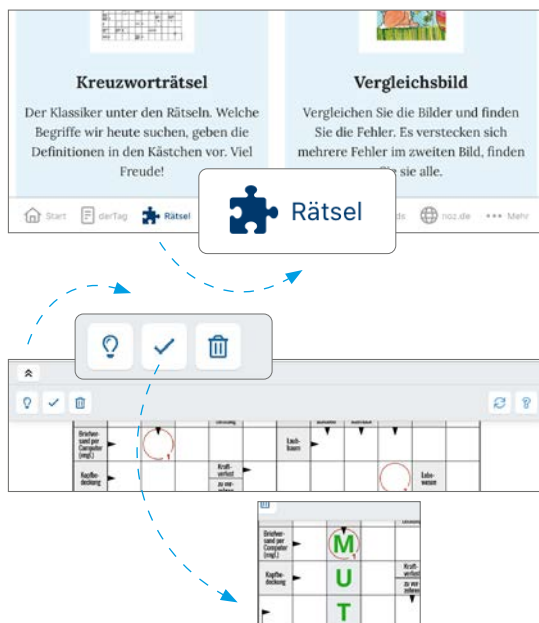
Kreuzworträtsel

Der Klassiker unter den Rätseln. Welche Begriffe wir heute suchen, geben die Definitionen in den Kästchen vor. Viel Freude!

Vergleichsbild

Vergleichen Sie die Bilder und finden Sie die Fehler. Es verstecken sich mehrere Fehler im zweiten Bild, finden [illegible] sie alle.

Start derTag Rätsel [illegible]ds noz.de Mehr

Rätsel

Briefversand per Computer (engl.)

Kopfbedeckung

Laubbaum

Kraftverlust

zu verlieren

Lebewesen

Briefversand per Computer (engl.)

Kopfbedeckung

Kraftverlust

zu verlieren

M
U
T